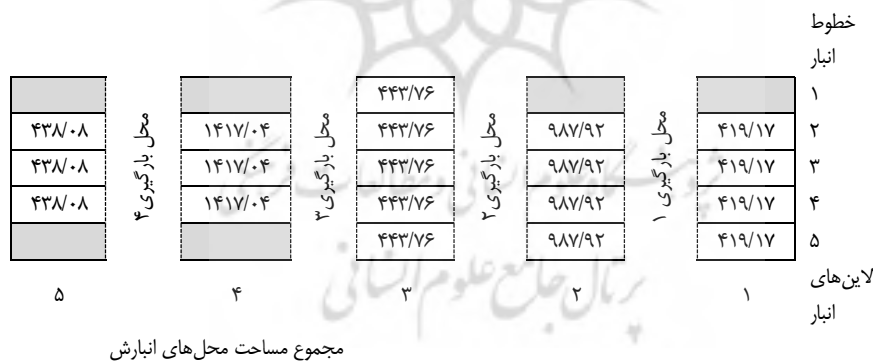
خطوط انبار

۱
۲
۳
۴
۵

لاین‌های انبار

| | ۴۱۹/۱۷ | ۴۱۹/۱۷ | ۴۱۹/۱۷ | ۴۱۹/۱۷ |
|---|---|---|---|---|

محل بارگیری ۱

| | ۹۸۷/۹۲ | ۹۸۷/۹۲ | ۹۸۷/۹۲ | ۹۸۷/۹۲ |
|---|---|---|---|---|

محل بارگیری ۲

| ۴۴۳/۷۶ | ۴۴۳/۷۶ | ۴۴۳/۷۶ | ۴۴۳/۷۶ | ۴۴۳/۷۶ |
|---|---|---|---|---|

محل بارگیری ۳

| | ۱۴۱۷/۰۴ | ۱۴۱۷/۰۴ | ۱۴۱۷/۰۴ | |
|---|---|---|---|---|

محل بارگیری ۴

| | ۴۳۸/۰۸ | ۴۳۸/۰۸ | ۴۳۸/۰۸ | |
|---|---|---|---|---|

۱ ۲ ۳ ۴ ۵

مجموع مساحت محل‌های انبارش